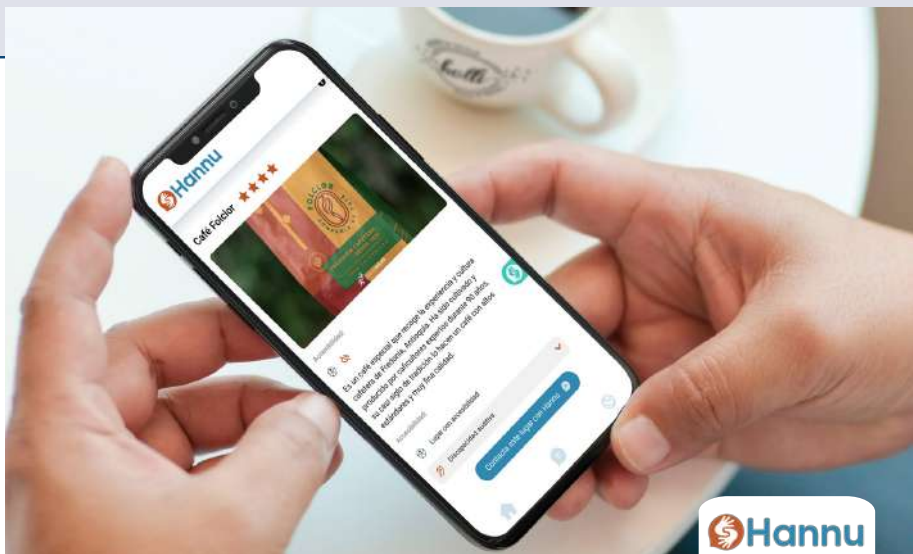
Hannu

Café Folclor ★★★★

Accesibilidad

Es un café especial que recoge la experiencia y cultura cafetera de Fredonia, Antioquia. Ha sido cultivado y producido por caficultores expertos durante 90 años. Su casi siglo de tradición lo hacen un café con altos estándares y muy fina calidad.

Accesibilidad

Lugar con accesibilidad

Discapacidad auditiva

Contacta este lugar con Hannu

Hannu